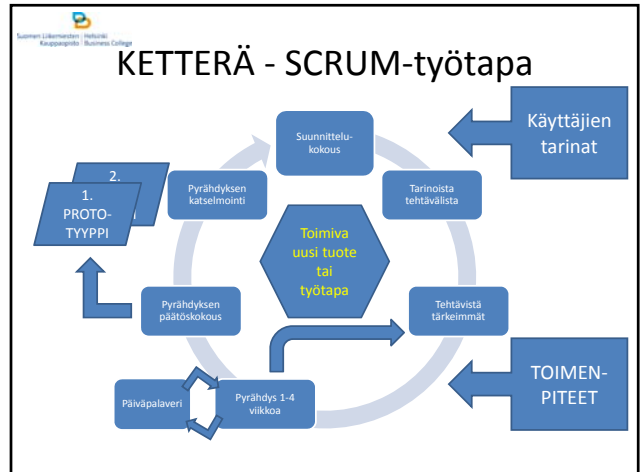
Suomen Liikemiesten | Helsinki Kauppaopisto | Business College

KETTERÄ - SCRUM-työtapa

Suunnittelukokous

Käyttäjien tarinat

Tarinoista tehtävälistaa

Pyrähdyksen katselmointi

2.

1. PROTOTYYPPI

Toimiva uusi tuote tai työtapa

Pyrähdyksen päätöskokous

Tehtävistä tärkeimmät

TOIMENPITEET

Päiväpalaveri

Pyrähdys 1-4 viikkoa